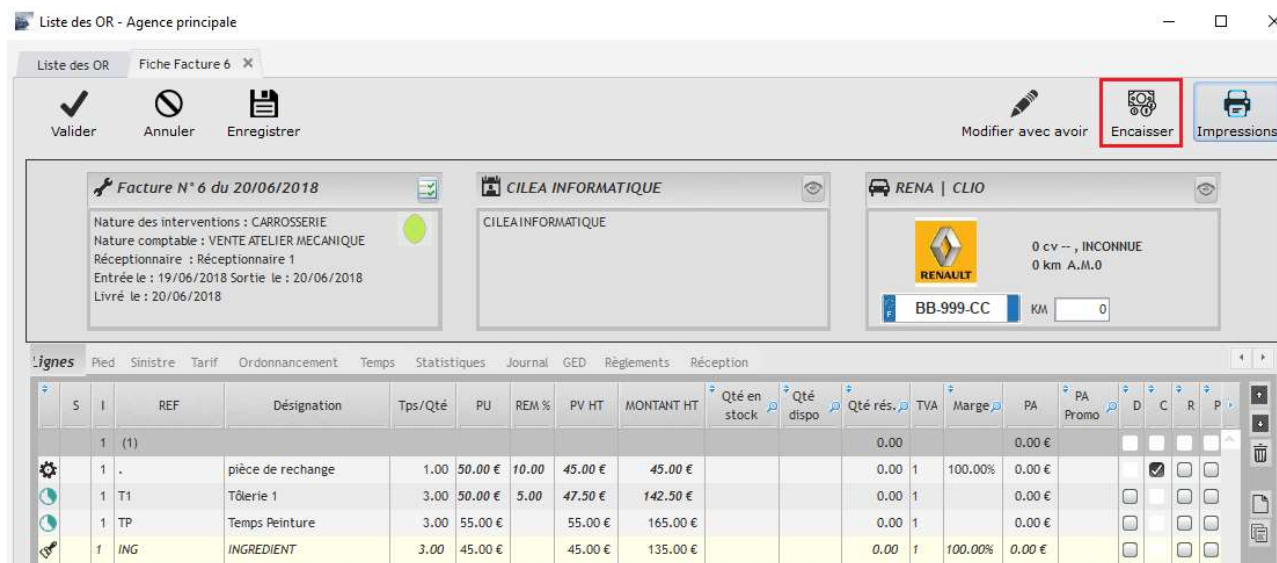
Liste des OR - Agence principale

Liste des OR | Fiche Facture 6 ✕

Valider | Annuler | Enregistrer | Modifier avec avoir | Encaisser | Impressions

Facture N° 6 du 20/06/2018

Nature des interventions : CARROSSERIE
Nature comptable : VENTE ATELIER MECANIQUE
Réceptionnaire : Réceptionnaire 1
Entrée le : 19/06/2018 Sortie le : 20/06/2018
Livré le : 20/06/2018

CILEA INFORMATIQUE

CILEA INFORMATIQUE

RENA | CLIO

RENAULT

0 cv -- , INCONNUE
0 km A.M.0

BB-999-CC KM 0

Lignes | Pied | Sinistre | Tarif | Ordonnancement | Temps | Statistiques | Journal | GED | Règlements | Réception

| | S | I | REF | Désignation | Tps/Qté | PU | REM % | PV HT | MONTANT HT | Qté en stock | Qté dispo | Qté rés. | TVA | Marge | PA | PA Promo | D | C | R | P |
|---|---|---|---|---|---|---|---|---|---|---|---|---|---|---|---|---|---|---|---|---|
| | | 1 | (1) | | | | | | | | | 0.00 | | | 0.00 € | | | | | |
| | | 1 | . | pièce de rechange | 1.00 | 50.00 € | 10.00 | 45.00 € | 45.00 € | | | 0.00 | 1 | 100.00% | 0.00 € | | | ☑ | | |
| | | 1 | T1 | Tôlerie 1 | 3.00 | 50.00 € | 5.00 | 47.50 € | 142.50 € | | | 0.00 | 1 | | 0.00 € | | | | | |
| | | 1 | TP | Temps Peinture | 3.00 | 55.00 € | | 55.00 € | 165.00 € | | | 0.00 | 1 | | 0.00 € | | | | | |
| | | 1 | ING | INGREDIENT | 3.00 | 45.00 € | | 45.00 € | 135.00 € | | | 0.00 | 1 | 100.00% | 0.00 € | | | | | |